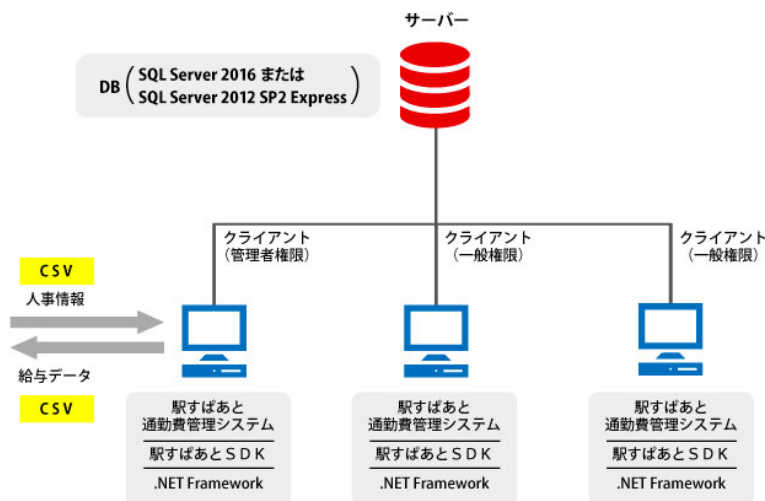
サーバー

DB（SQL Server 2016 または SQL Server 2012 SP2 Express）

クライアント（管理者権限）

クライアント（一般権限）

クライアント（一般権限）

CSV

人事情報

給与データ

CSV

駅すぱあと通勤費管理システム

駅すぱあとＳＤＫ

.NET Framework

駅すぱあと通勤費管理システム

駅すぱあとＳＤＫ

.NET Framework

駅すぱあと通勤費管理システム

駅すぱあとＳＤＫ

.NET Framework